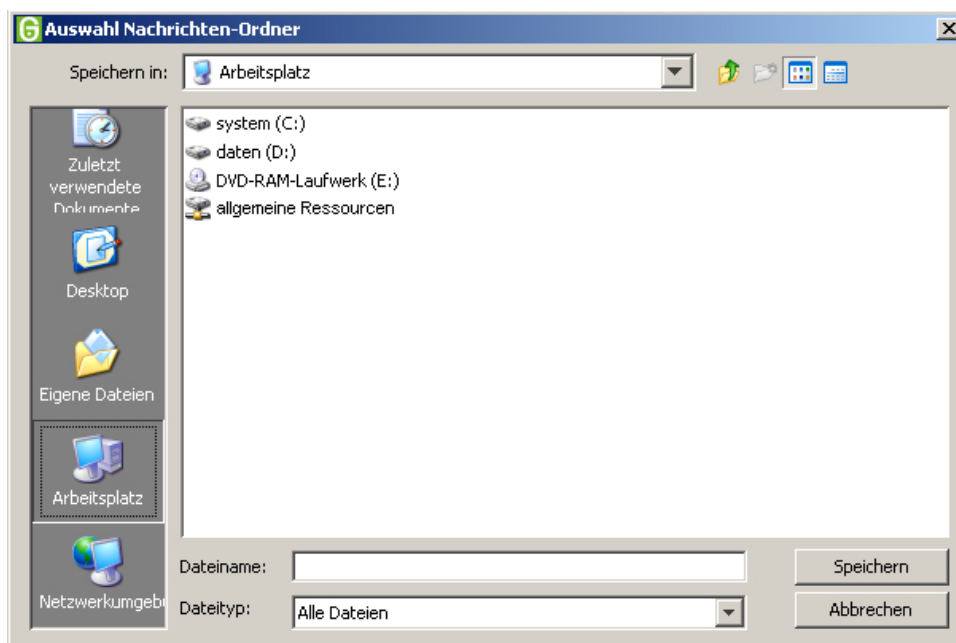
Auswahl Nachrichten-Ordner

Speichern in: Arbeitsplatz

Zuletzt verwendete Dokumente

Desktop

Eigene Dateien

Arbeitsplatz

Netzwerkumgeb

system (C:)
daten (D:)
DVD-RAM-Laufwerk (E:)
allgemeine Ressourcen

Dateiname:
Dateityp: Alle Dateien

Speichern
Abbrechen